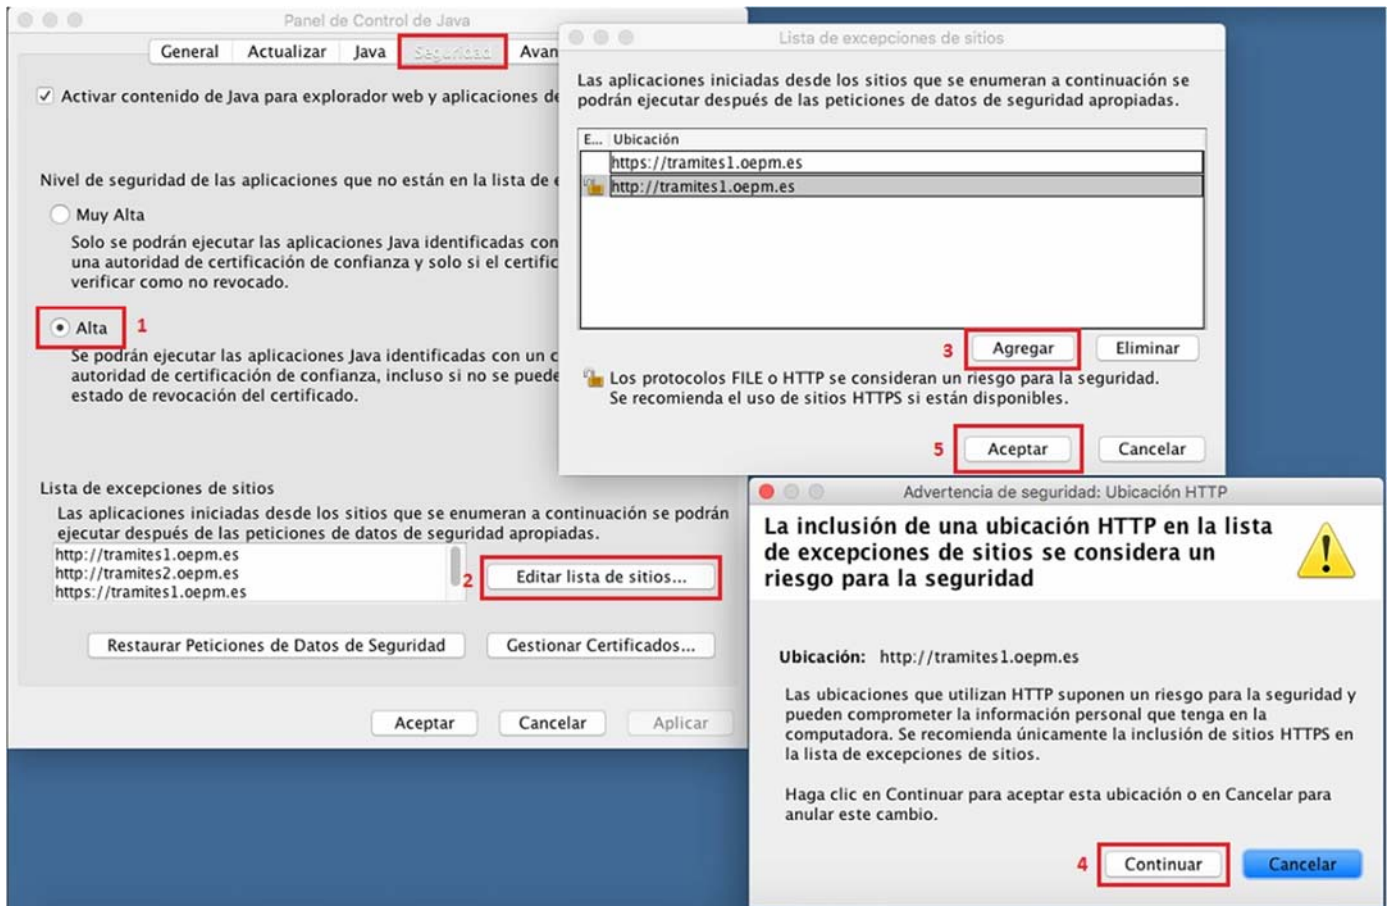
Panel de Control de Java

General Actualizar Java Seguridad Avan

✓ Activar contenido de Java para explorador web y aplicaciones de

Nivel de seguridad de las aplicaciones que no están en la lista de e

Muy Alta

Solo se podrán ejecutar las aplicaciones Java identificadas con una autoridad de certificación de confianza y solo si el certific verificar como no revocado.

Alta 1

Se podrán ejecutar las aplicaciones Java identificadas con un c autoridad de certificación de confianza, incluso si no se puede estado de revocación del certificado.

Lista de excepciones de sitios

Las aplicaciones iniciadas desde los sitios que se enumeran a continuación se podrán ejecutar después de las peticiones de datos de seguridad apropiadas.

http://tramites1.oepm.es
http://tramites2.oepm.es
https://tramites1.oepm.es

2 Editar lista de sitios...

Restaurar Peticiones de Datos de Seguridad Gestionar Certificados...

Aceptar Cancelar Aplicar

Lista de excepciones de sitios

Las aplicaciones iniciadas desde los sitios que se enumeran a continuación se podrán ejecutar después de las peticiones de datos de seguridad apropiadas.

| E... | Ubicación |
|---|---|
| | https://tramites1.oepm.es |
| | http://tramites1.oepm.es |

3 Agregar Eliminar

Los protocolos FILE o HTTP se consideran un riesgo para la seguridad. Se recomienda el uso de sitios HTTPS si están disponibles.

5 Aceptar Cancelar

Advertencia de seguridad: Ubicación HTTP

La inclusión de una ubicación HTTP en la lista de excepciones de sitios se considera un riesgo para la seguridad

Ubicación: http://tramites1.oepm.es

Las ubicaciones que utilizan HTTP suponen un riesgo para la seguridad y pueden comprometer la información personal que tenga en la computadora. Se recomienda únicamente la inclusión de sitios HTTPS en la lista de excepciones de sitios.

Haga clic en Continuar para aceptar esta ubicación o en Cancelar para anular este cambio.

4 Continuar Cancelar